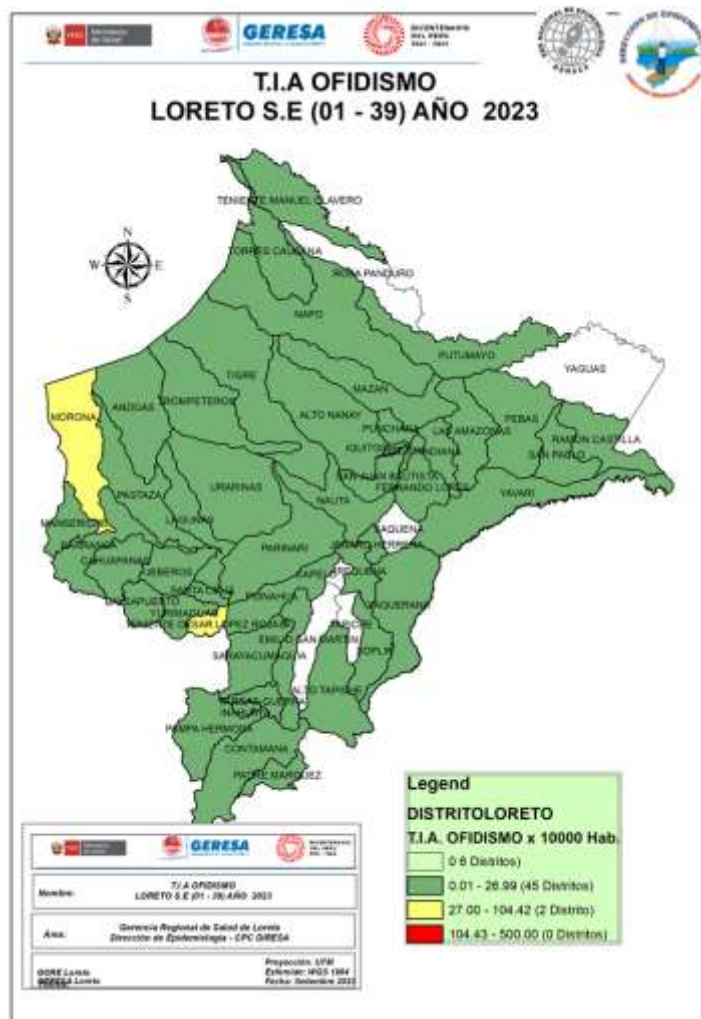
GERESA

T.I.A OFIDISMO
LORETO S.E (01 - 39) AÑO 2023

N
W E
S

TENIENTE MANUEL CLAVERO
TORRES CAUSANA
ROSA PANDURO
NAPO
PUTUMAYO
YAGUAS
TIGRE
MAZAN
MORONA
ANDOAS
TROMPETEROS
ALTO NANAY
PUNCHANA
LAS AMAZONAS
PEBAS
RAMON CASTILLA
IQUITOS
INDIANA
SAN PABLO
SAN JUAN BAUTISTA
FERNANDO LORES
YAVARI
PASTAZA
URARINAS
NAUTA
MANSERICHE
LAGUNAS
SAQUENA
BARRANCA
CAHUAPANAS
PARINARI
JENARO HERRERA
JEBEROS
REQUENA
SANTA CRUZ
CAPELO
SOPLIN
BALSAPUERTO
YURIMAGUAS
TAPICHE
EMILIO SAN MARTIN
TENIENTE CESAR LOPEZ ROJAS
MAQUIA
SARAYACU
ALTO TAPICHE
VARGAS GUERRA
INAHUAYA
PAMPA HERMOSA
CONTAMANA
PADRE MARQUEZ

Legend
DISTRITOLORETO
T.I.A. OFIDISMO x 10000 Hab.
0 (6 Distritos)
0.01 - 26.99 (45 Distritos)
27.00 - 104.42 (2 Distrito)
104.43 - 500.00 (0 Distritos)

GERESA
Nombre: T.I.A OFIDISMO LORETO S.E (01 - 39) AÑO 2023
Área: Gerencia Regional de Salud de Loreto Dirección de Epidemiologia - CPC GIRESA
GORE Loreto
GERESA Loreto
Proyección: UTM
Elipsoide: WGS 1984
Fecha: Setiembre 2023